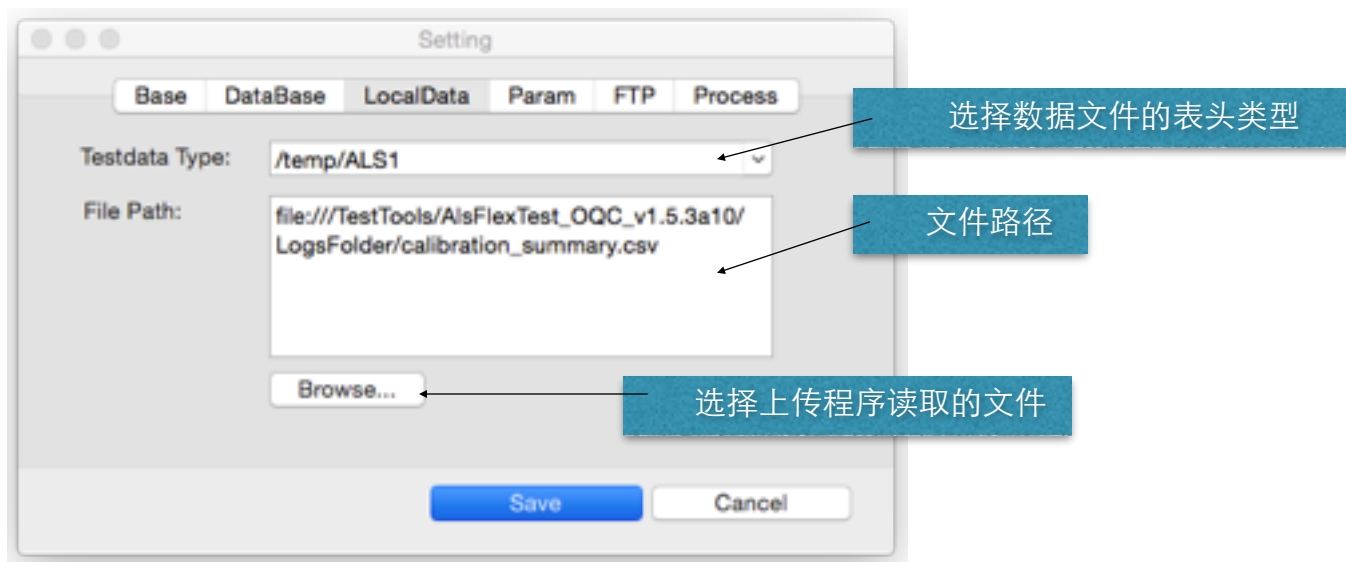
Setting

Base DataBase LocalData Param FTP Process

Testdata Type: /temp/ALS1

File Path: file:///TestTools/AlsFlexTest_OQC_v1.5.3a10/LogsFolder/calibration_summary.csv

Browse...

Save Cancel

选择数据文件的表头类型

文件路径

选择上传程序读取的文件